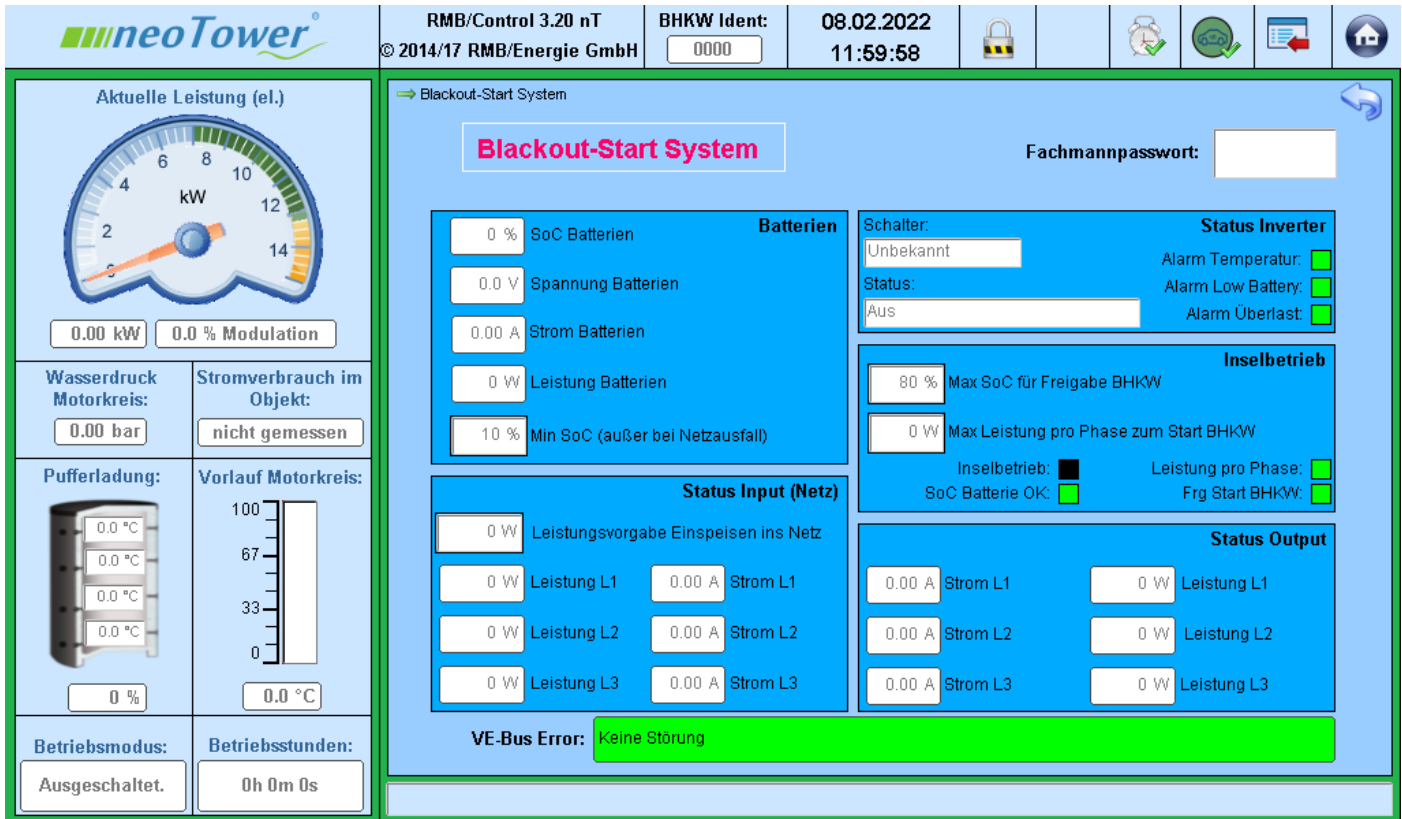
neoTower®

RMB/Control 3.20 nT
© 2014/17 RMB/Energie GmbH

BHKW Ident:
0000

08.02.2022
11:59:58

Aktuelle Leistung (el.)
2 4 6 8 10 12 14
kW
0.00 kW
0.0 % Modulation

Wasserdruck Motorkreis:
0.00 bar

Stromverbrauch im Objekt:
nicht gemessen

Pufferladung:
0.0 °C
0.0 °C
0.0 °C
0.0 °C
0 %

Vorlauf Motorkreis:
100
67
33
0
0.0 °C

Betriebsmodus:
Ausgeschaltet.

Betriebsstunden:
0h 0m 0s

Blackout-Start System

Blackout-Start System

Fachmannpasswort:

Batterien
0 % SoC Batterien
0.0 V Spannung Batterien
0.00 A Strom Batterien
0 W Leistung Batterien
10 % Min SoC (außer bei Netzausfall)

Status Inverter
Schalter:
Unbekannt
Status:
Aus
Alarm Temperatur:
Alarm Low Battery:
Alarm Überlast:

Inselbetrieb
80 % Max SoC für Freigabe BHKW
0 W Max Leistung pro Phase zum Start BHKW
Inselbetrieb:
SoC Batterie OK:
Leistung pro Phase:
Frg Start BHKW:

Status Input (Netz)
0 W Leistungsvorgabe Einspeisen ins Netz
0 W Leistung L1
0.00 A Strom L1
0 W Leistung L2
0.00 A Strom L2
0 W Leistung L3
0.00 A Strom L3

Status Output
0.00 A Strom L1
0 W Leistung L1
0.00 A Strom L2
0 W Leistung L2
0.00 A Strom L3
0 W Leistung L3

VE-Bus Error: Keine Störung